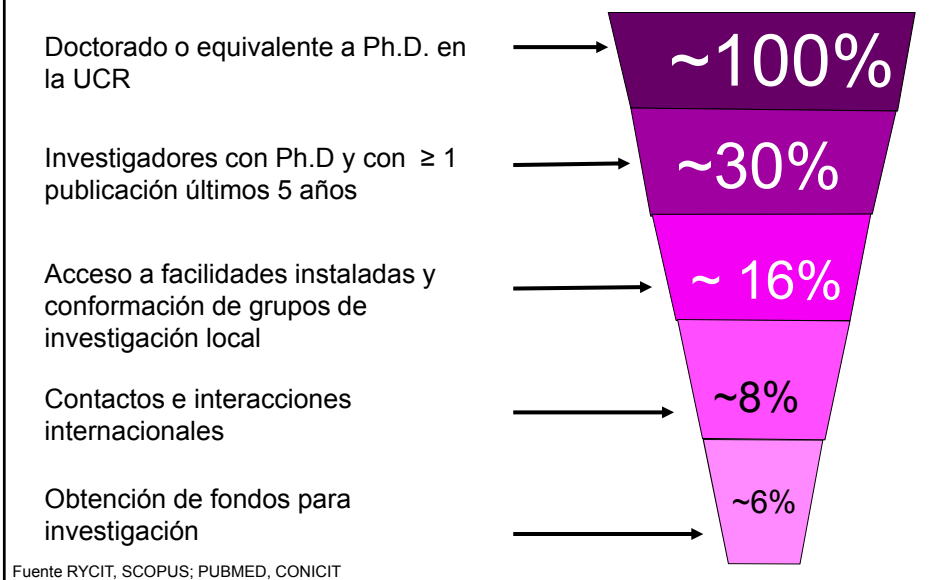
Doctorado o equivalente a Ph.D. en la UCR

~100%

Investigadores con Ph.D y con ≥ 1 publicación últimos 5 años

~30%

Acceso a facilidades instaladas y conformación de grupos de investigación local

~ 16%

Contactos e interacciones internacionales

~8%

Obtención de fondos para investigación

~6%

Fuente RYCIT, SCOPUS; PUBMED, CONICIT